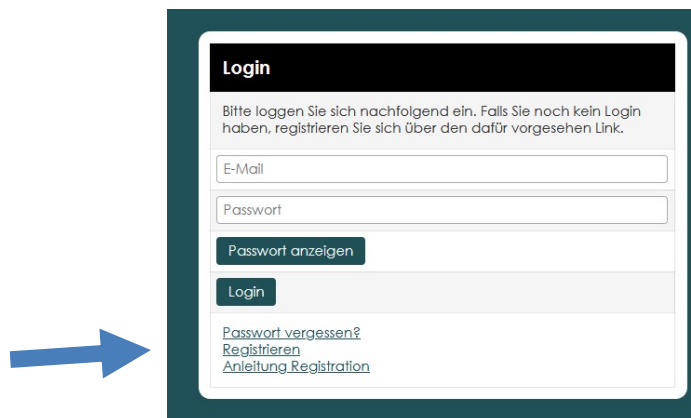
Login

Bitte loggen Sie sich nachfolgend ein. Falls Sie noch kein Login haben, registrieren Sie sich über den dafür vorgesehen Link.

E-Mail

Passwort

Passwort anzeigen

Login

Passwort vergessen?
Registrieren
Anleitung Registration